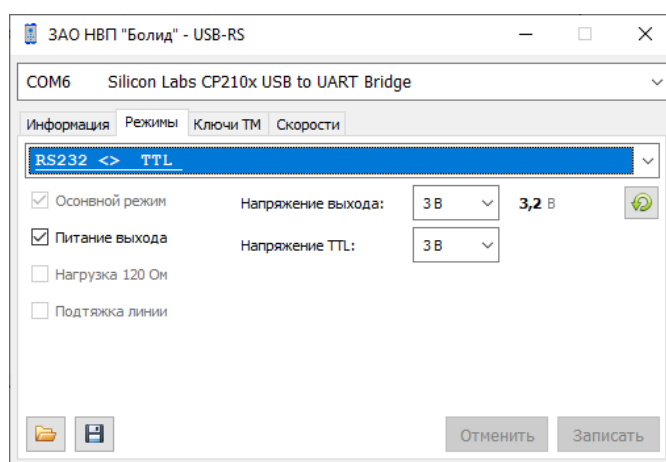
ЗАО НВП "Болид" - USB-RS

COM6 Silicon Labs CP210x USB to UART Bridge

Информация | Режимы | Ключи ТМ | Скорости

RS232 <> TTL

Основной режим
Питание выхода
Нагрузка 120 Ом
Подтяжка линии

Напряжение выхода: 3 В 3,2 В
Напряжение TTL: 3 В

Отменить | Записать